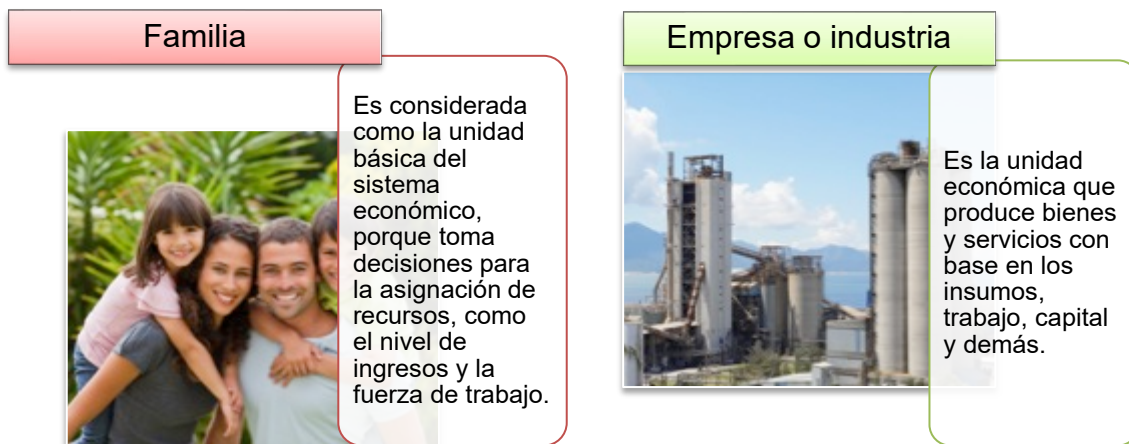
Familia

Es considerada como la unidad básica del sistema económico, porque toma decisiones para la asignación de recursos, como el nivel de ingresos y la fuerza de trabajo.

Empresa o industria

Es la unidad económica que produce bienes y servicios con base en los insumos, trabajo, capital y demás.